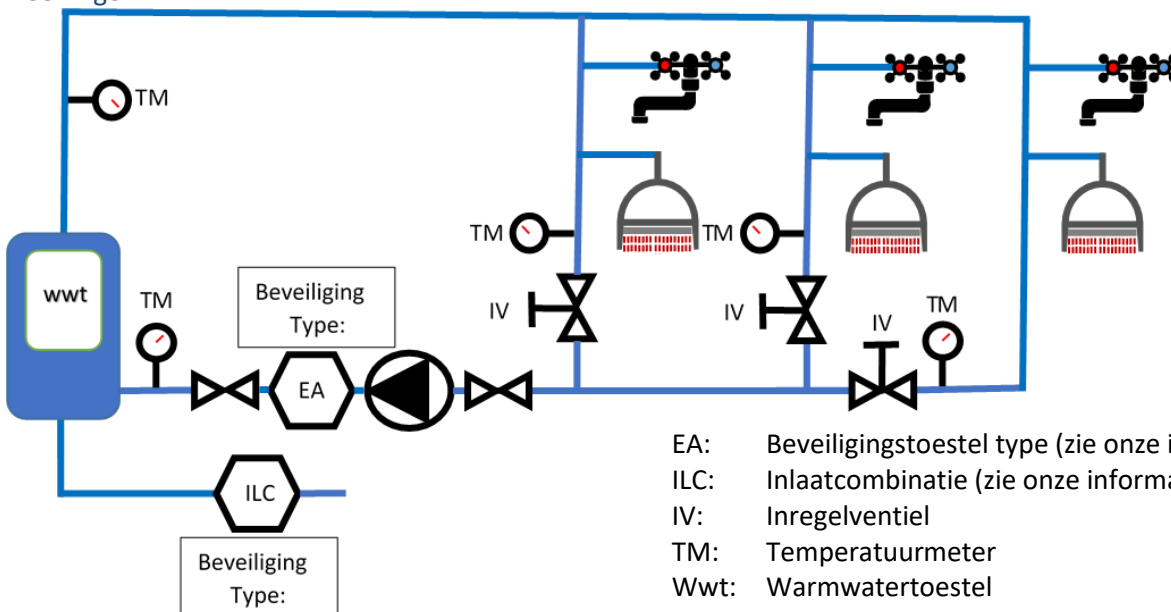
TM

TM

TM

TM

wwt

TM

Beveiliging Type:

IV

IV

IV

TM

EA

ILC

Beveiliging Type:

EA: Beveiligingstoestel type (zie onze i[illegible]
ILC: Inlaatcombinatie (zie onze informa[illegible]
IV: Inregelventiel
TM: Temperatuurmeter
Wwt: Warmwatertoestel